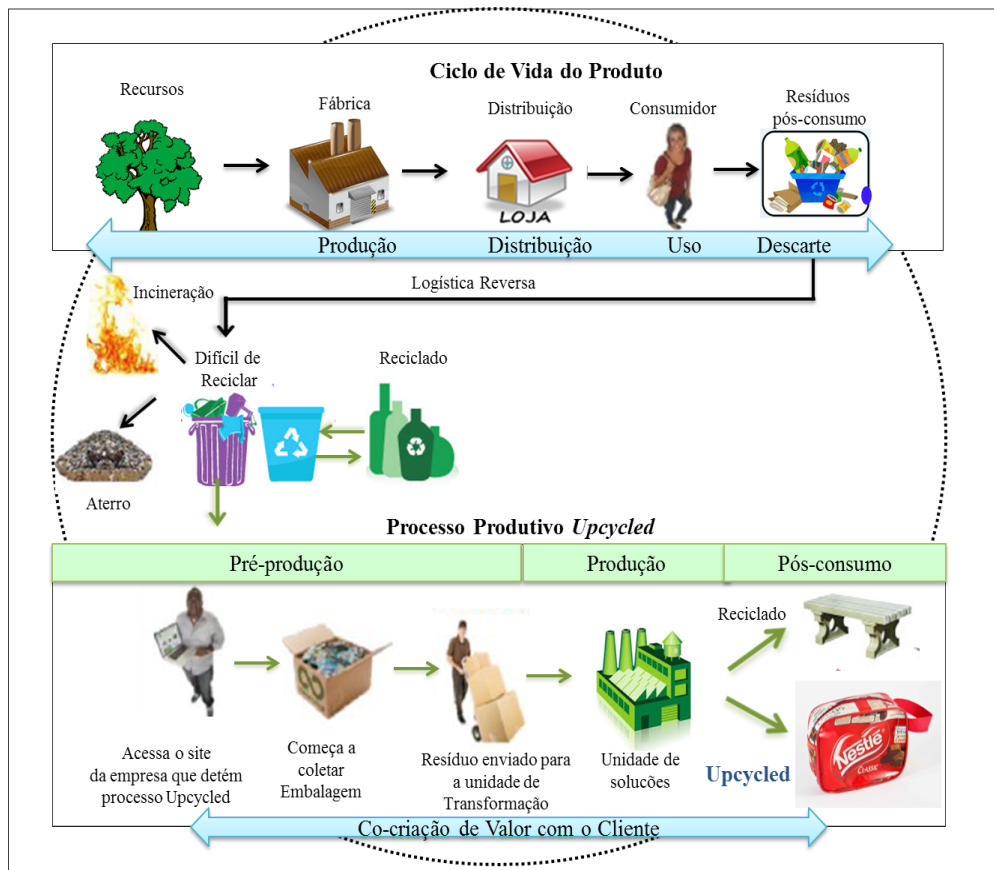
Ciclo de Vida do Produto

Recursos

Fábrica

Distribuição

Consumidor

Resíduos pós-consumo

LOJA

Produção

Distribuição

Uso

Descarte

Logística Reversa

Incineração

Difícil de Reciclar

Reciclado

Aterro

Processo Produtivo *Upcycled*

Pré-produção

Produção

Pós-consumo

Reciclado

Acessa o site da empresa que detém processo Upcycled

Começa a coletar Embalagem

Resíduo enviado para a unidade de Transformação

Unidade de soluções

Upcycled

Nestlé

Co-criação de Valor com o Cliente